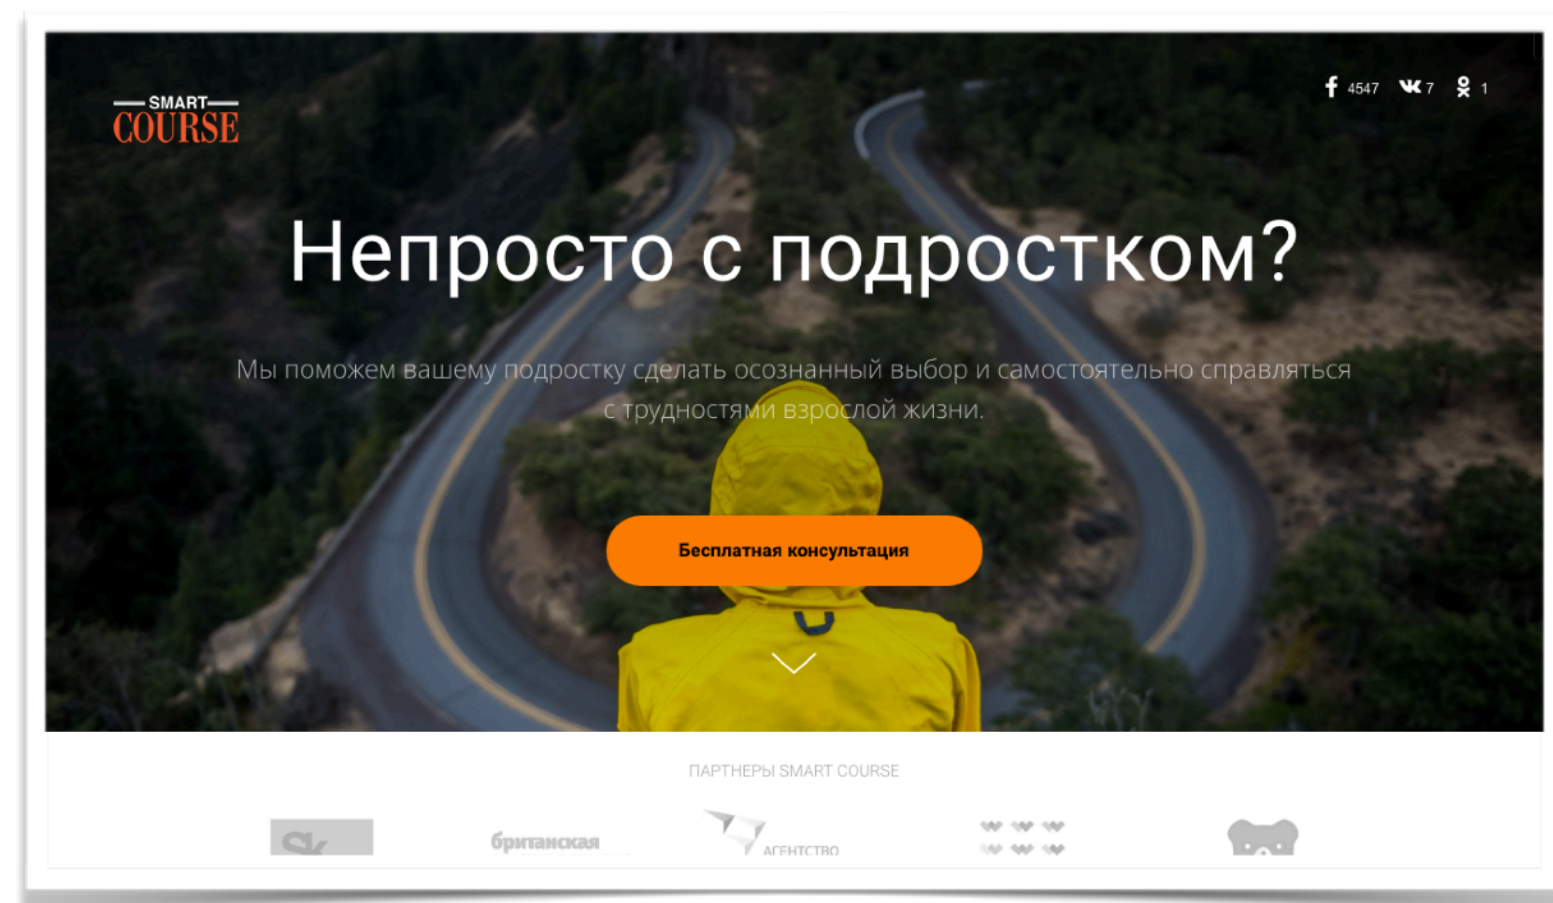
SMART
COURSE

4547 7 1

Непросто с подростком?

Мы поможем вашему подростку сделать осознанный выбор и самостоятельно справляться с трудностями взрослой жизни.

Бесплатная консультация

ПАРТНЕРЫ SMART COURSE

Sk

британская

АГЕНТСТВО